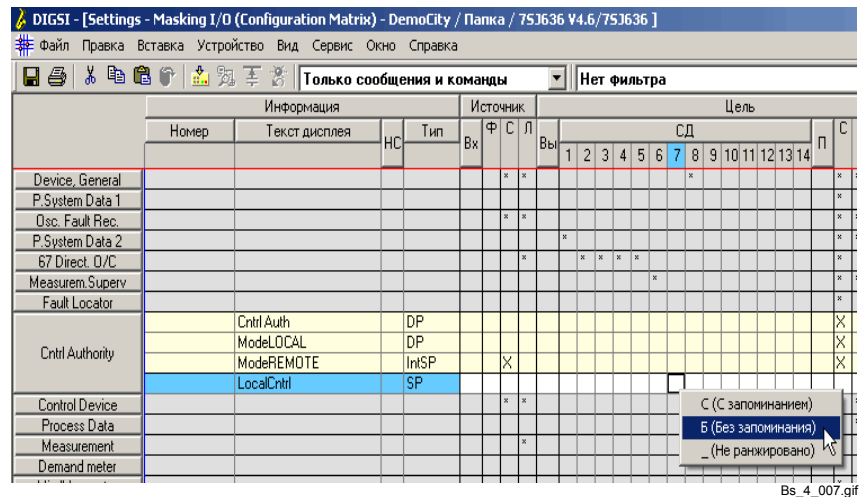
DIGSI - [Settings - Masking I/O (Configuration Matrix) - DemoCity / Папка / 7SJ636 V4.6/7SJ636 ]

Файл Правка Вставка Устройство Вид Сервис Окно Справка

Только сообщения и команды | Нет фильтра

| | Информация | | | | Источник | | | | Цель | | | | | | | | | | | | | | | | | |
|---|---|---|---|---|---|---|---|---|---|---|---|---|---|---|---|---|---|---|---|---|---|---|---|---|---|---|
| | Номер | Текст дисплея | НС | Тип | Вх | Ф | С | Л | Вы | СД 1 | 2 | 3 | 4 | 5 | 6 | 7 | 8 | 9 | 10 | 11 | 12 | 13 | 14 | П | С | |
| Device, General | | | | | | | × | × | | | | | | | | | × | | | | | | | | × | × |
| P.System Data 1 | | | | | | | | | | | | | | | | | | | | | | | | | × | |
| Osc. Fault Rec. | | | | | | | × | × | | | | | | | | | | | | | | | | | × | × |
| P.System Data 2 | | | | | | | | | | × | | | | | | | | | | | | | | | × | × |
| 67 Direct. O/C | | | | | | | | × | | | × | × | × | × | | | | | | | | | | | × | × |
| Measurem.Superv | | | | | | | | | | | | | | | × | | | | | | | | | | × | × |
| Fault Locator | | | | | | | | | | | | | | | | | | | | | | | | | × | |
| Cntrl Authority | | Cntrl Auth | | DP | | | | | | | | | | | | | | | | | | | | | X | |
| | | ModeLOCAL | | DP | | | | | | | | | | | | | | | | | | | | | X | |
| | | ModeREMOTE | | IntSP | | | X | | | | | | | | | | | | | | | | | | X | |
| | | LocalCntrl | | SP | | | | | | | | | | | | | | | | | | | | | | |
| Control Device | | | | | | | × | × | | | | | | | | | | | | | | | | | | |
| Process Data | | | | | | | | | | | | | | | | | | | | | | | | | | |
| Measurement | | | | | | | | × | | | | | | | | | | | | | | | | | | |
| Demand meter | | | | | | | | | | | | | | | | | | | | | | | | | | |

С (С запоминанием)
Б (Без запоминания)
_ (Не ранжировано)

Bs_4_007.gif